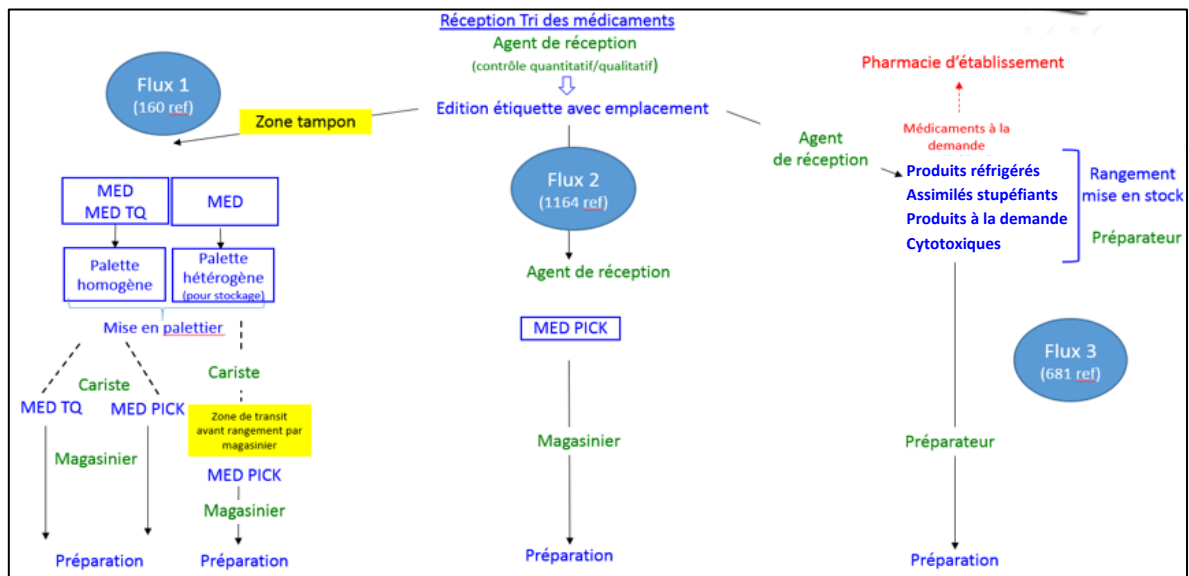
Réception Tri des médicaments
Agent de réception
(contrôle quantitatif/qualitatif)

Edition étiquette avec emplacement

Flux 1
(160 ref)

Zone tampon

MED
MED TQ

MED

Palette homogène

Palette hétérogène
(pour stockage)

Mise en palettier

Cariste

MED TQ

MED PICK

Magasinier

Préparation

Cariste

Zone de transit avant rangement par magasinier

MED PICK

Magasinier

Préparation

Flux 2
(1164 ref)

Agent de réception

MED PICK

Magasinier

Préparation

Pharmacie d'établissement

Médicaments à la demande

Agent
de réception

Produits réfrigérés
Assimilés stupéfiants
Produits à la demande
Cytotoxiques

Rangement
mise en stock

Préparateur

Flux 3
(681 ref)

Préparateur

Préparation